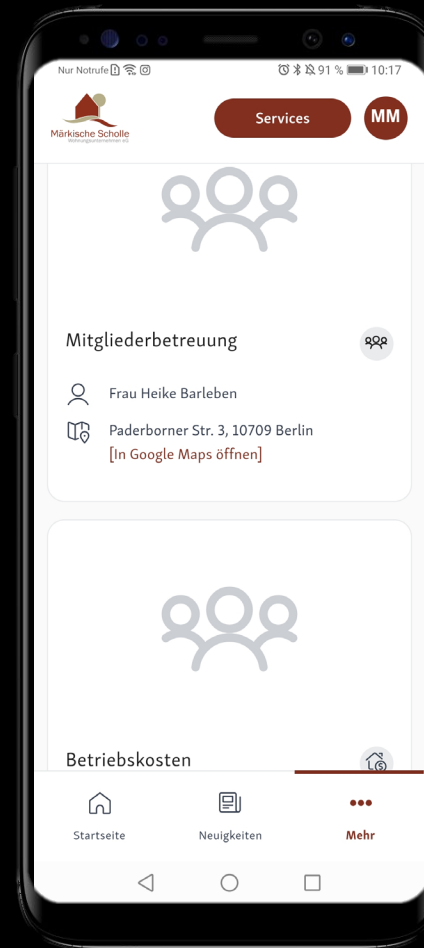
Nur Notrufe 91 % 10:17

Märkische Scholle
Wohnungsunternehmen eG

Services

MM

Mitgliederbetreuung

Frau Heike Barleben

Paderborner Str. 3, 10709 Berlin
[In Google Maps öffnen]

Betriebskosten

Startseite

Neuigkeiten

Mehr